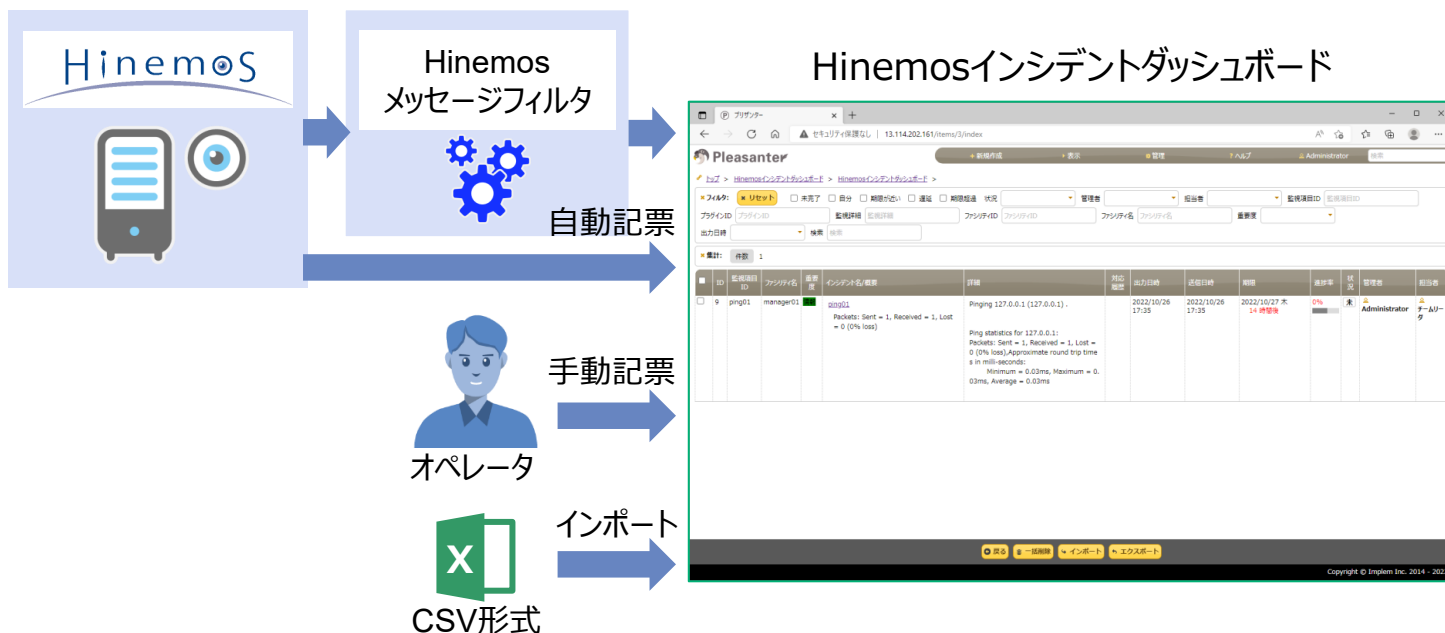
Hinemos

Hinemos メッセージフィルタ

Hinemosインシデントダッシュボード

自動記票

手動記票

オペレータ

インポート

CSV形式

プリザンター
セキュリティ保護なし | 13.114.202.161/items/3/index

Pleasanter
新規作成 表示 管理 ヘルプ Administrator 検索

トップ > Hinemosインシデントダッシュボード > Hinemosインシデントダッシュボード

フィルタ: リセット 未完了 自分 期限が近い 遅延 期限超過 状況 管理者 担当者 監視項目ID
プラグインID 監視詳細 ファシリティID ファシリティ名 重要度
出力日時 検索

集計: 件数 1

| | ID | 監視項目ID | ファシリティ名 | 重要度 | インシデント名/概要 | 詳細 | 対応履歴 | 出力日時 | 送信日時 | 期限 | 進捗率 | 状況 | 管理者 | 担当者 |
|---|---|---|---|---|---|---|---|---|---|---|---|---|---|---|
| | 9 | ping01 | manager01 | | ping01 Packets: Sent = 1, Received = 1, Lost = 0 (0% loss) | Pinging 127.0.0.1 (127.0.0.1) . Ping statistics for 127.0.0.1: Packets: Sent = 1, Received = 1, Lost = 0 (0% loss),Approximate round trip times in milli-seconds: Minimum = 0.03ms, Maximum = 0.03ms, Average = 0.03ms | | 2022/10/26 17:35 | 2022/10/26 17:35 | 2022/10/27 木 14 時間後 | 0% | 未 | Administrator | チームリーダ |

戻る 一括削除 インポート エクスポート

Copyright © Implem Inc. 2014 - 202